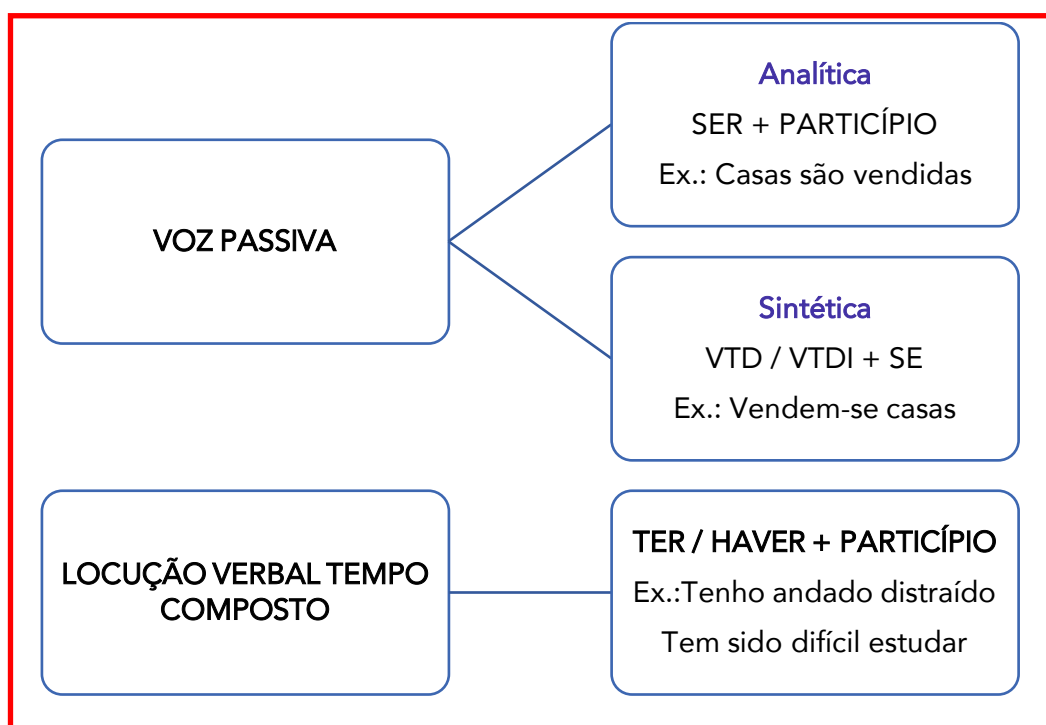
VOZ PASSIVA

Analítica
SER + PARTICÍPIO
Ex.: Casas são vendidas

Sintética
VTD / VTDI + SE
Ex.: Vendem-se casas

LOCUÇÃO VERBAL TEMPO COMPOSTO

TER / HAVER + PARTICÍPIO
Ex.:Tenho andado distraído
Tem sido difícil estudar